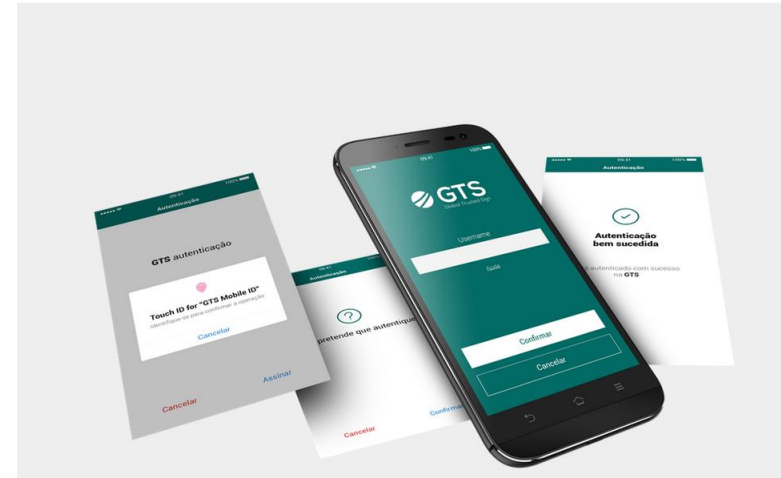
09:41
100%
Autenticação

GTS autenticação

Touch ID for "GTS Mobile ID"
Identifique-se para confirmar a operação

Cancelar

Cancelar
Assinar

Autenticação

pretende que autentique

Cancelar
Confirmar

09:41
100%

GTS
Global Trusted Sign

Username

Ajuda

Confirmar
Cancelar

09:41
100%
Autenticação

Autenticação bem sucedida

autenticado com sucesso na GTS